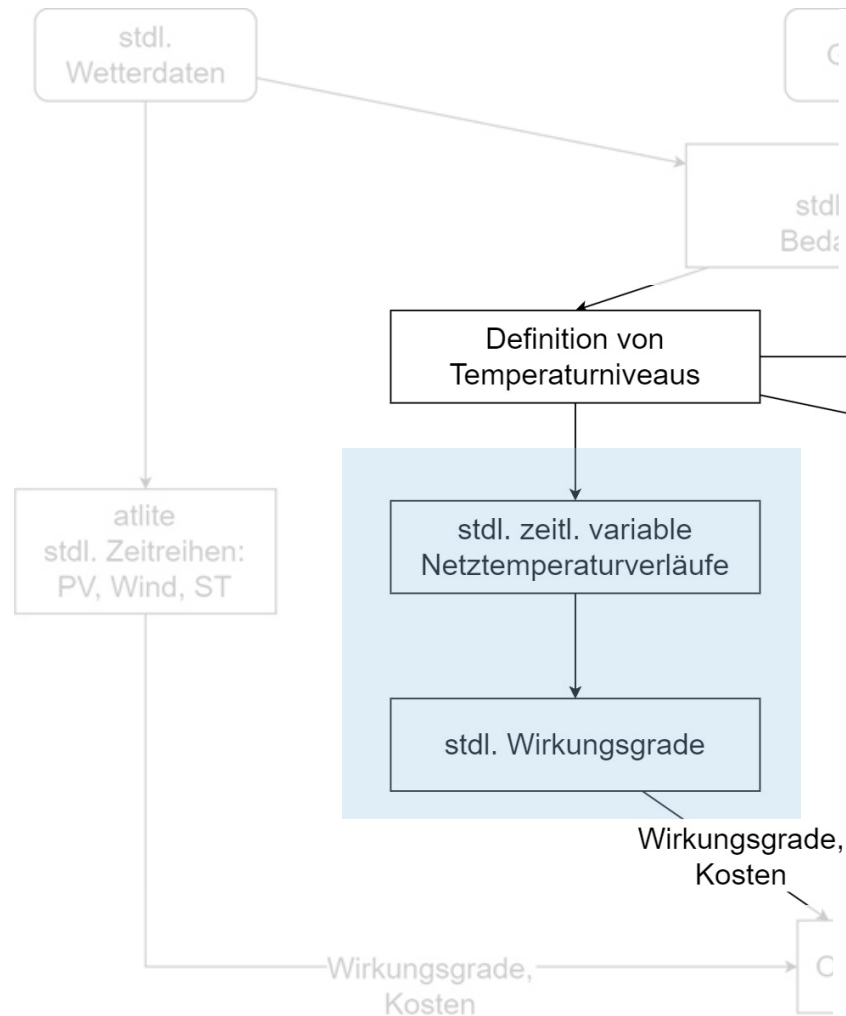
stdl.
Wetterdaten

C

stdl
Beda

Definition von
Temperaturniveaus

atlite
stdl. Zeitreihen:
PV, Wind, ST

stdl. zeitl. variable
Netztemperaturverläufe

stdl. Wirkungsgrade

Wirkungsgrade,
Kosten

Wirkungsgrade,
Kosten

C